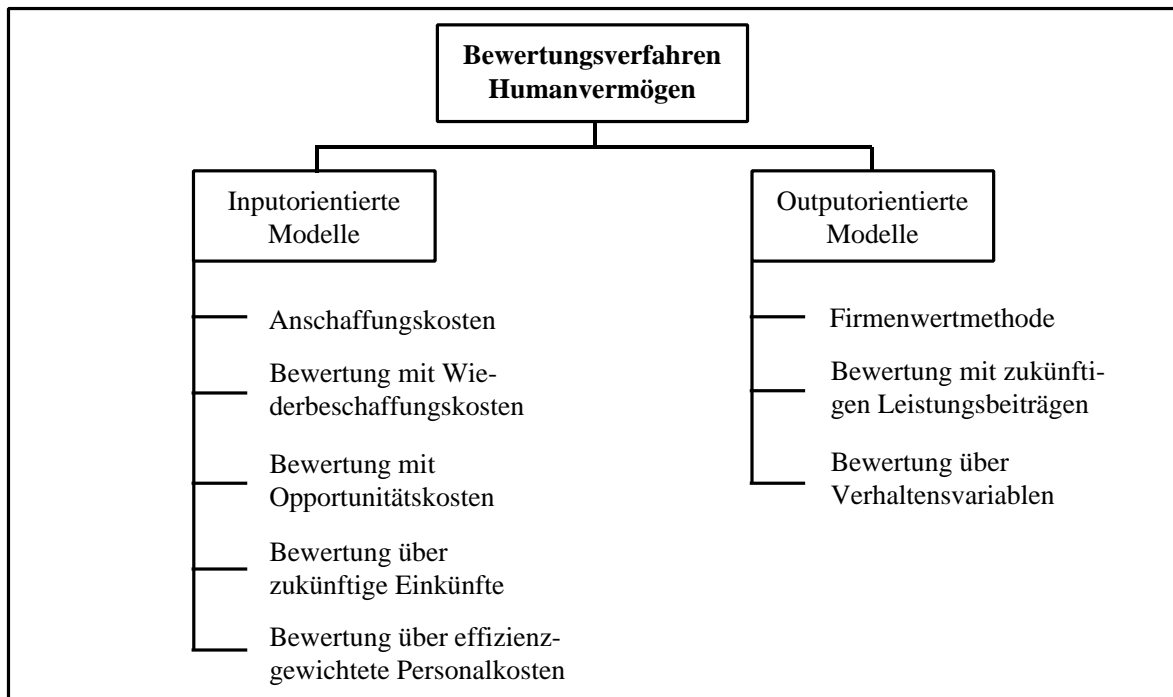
Bewertungsverfahren Humanvermögen

Inputorientierte Modelle

Anschaffungskosten

Bewertung mit Wiederbeschaffungskosten

Bewertung mit Opportunitätskosten

Bewertung über zukünftige Einkünfte

Bewertung über effizienzgewichtete Personalkosten

Outputorientierte Modelle

Firmenwertmethode

Bewertung mit zukünftigen Leistungsbeiträgen

Bewertung über Verhaltensvariablen